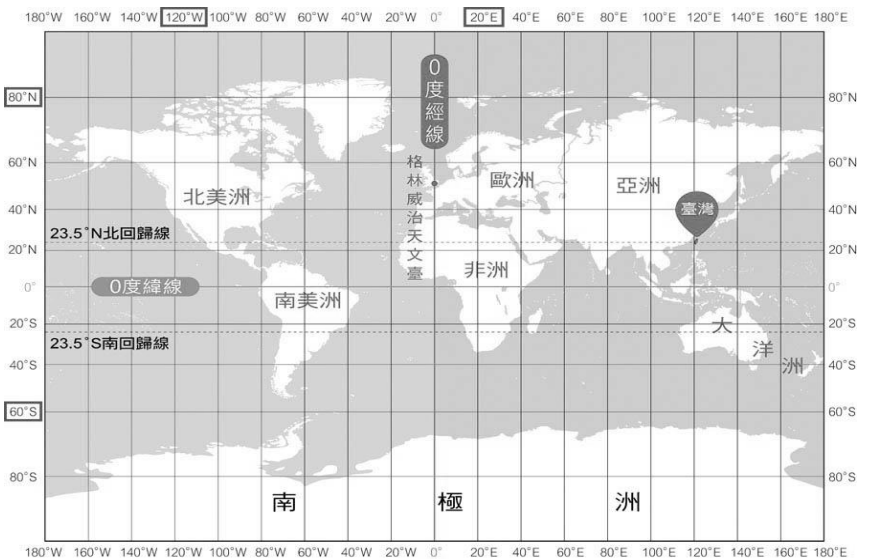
180°W 160°W 140°W 120°W 100°W 80°W 60°W 40°W 20°W 0° 20°E 40°E 60°E 80°E 100°E 120°E 140°E 160°E 180°E

80°N 80°N
60°N 60°N
40°N 40°N
20°N 20°N
0° 0°
20°S 20°S
40°S 40°S
60°S 60°S
80°S 80°S

0度經線

格林威治天文臺

北美洲

歐洲

亞洲

臺灣

23.5˚N北回歸線

非洲

0度緯線

南美洲

大

洋

洲

23.5˚S南回歸線

南 極 洲

180°W 160°W 140°W 120°W 100°W 80°W 60°W 40°W 20°W 0° 20°E 40°E 60°E 80°E 100°E 120°E 140°E 160°E 180°E